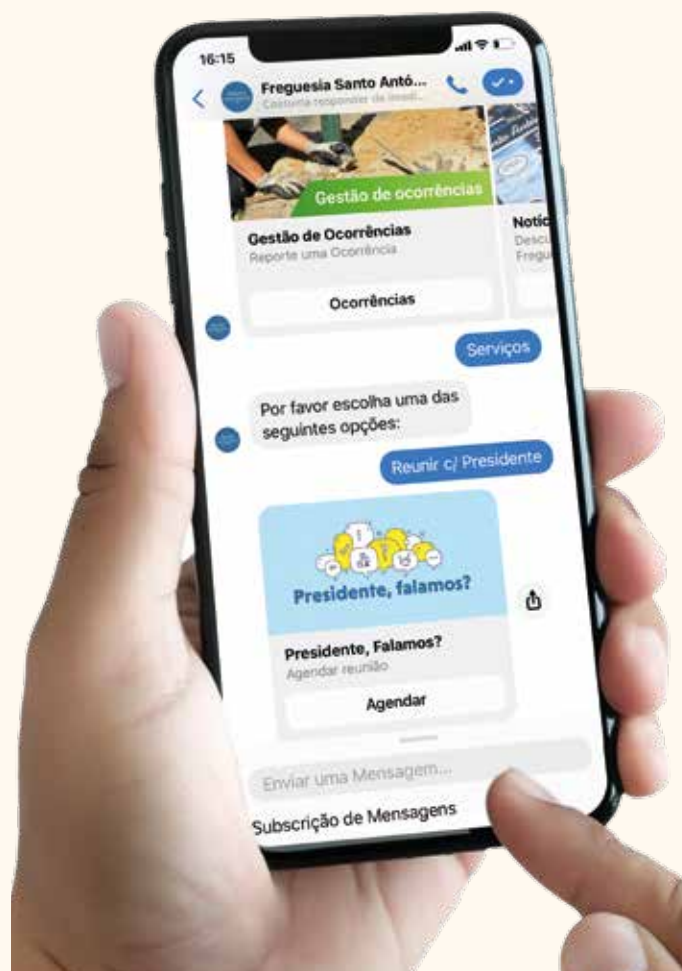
16:15

Freguesia Santo Antó...
Costuma responder de imed...

Gestão de ocorrências

Gestão de Ocorrências
Reporte uma Ocorrência

Ocorrências

Notíc
Desc
Fregu

Serviços

Por favor escolha uma das seguintes opções:

Reunir c/ Presidente

Presidente, falamos?

Presidente, Falamos?
Agendar reunião

Agendar

Enviar uma Mensagem...

Subscrição de Mensagens